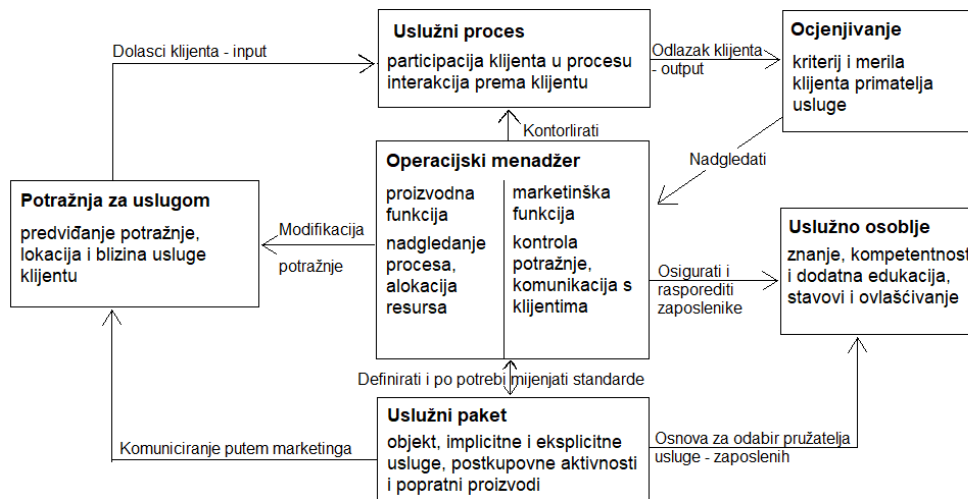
Uslužni proces
participacija klijenta u procesu interakcija prema klijentu

Dolasci klijenta - input

Odlazak klijenta - output

Ocjenjivanje
kriterij i merila klijenta primatelja usluge

Kontorlirati

Nadgledati

Operacijski menadžer

proizvodna funkcija

nadgledanje procesa, alokacija resursa

marketinška funkcija

kontrola potražnje, komunikacija s klijentima

Potražnja za uslugom
predviđanje potražnje, lokacija i blizina usluge klijentu

Modifikacija potražnje

Uslužno osoblje
znanje, kompetentnost i dodatna edukacija, stavovi i ovlašćivanje

Osigurati i rasporediti zaposlenike

Definirati i po potrebi mijenjati standarde

Uslužni paket
objekt, implicitne i eksplicitne usluge, postkupovne aktivnosti i popratni proizvodi

Komuniciranje putem marketinga

Osnova za odabir pružatelja usluge - zaposlenih